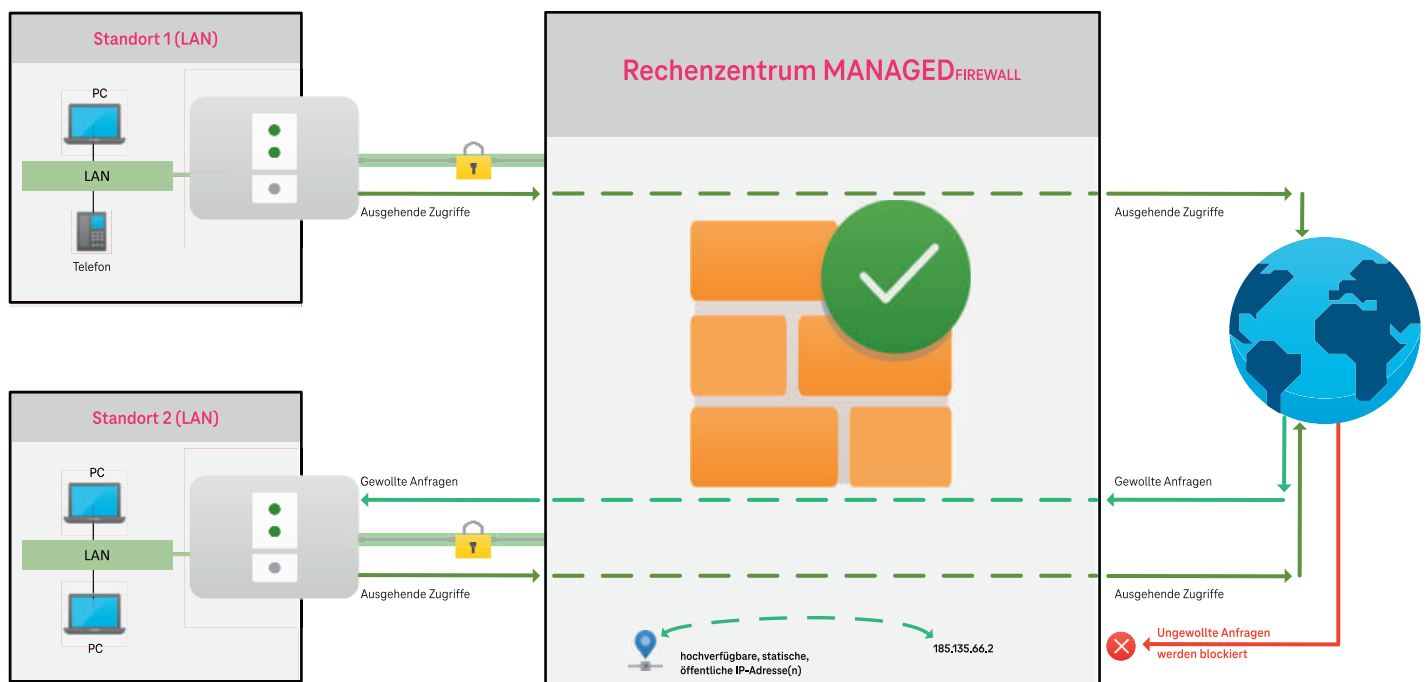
Standort 1 (LAN)

PC

LAN

Telefon

Ausgehende Zugriffe

Rechenzentrum MANAGEDFIREWALL

Ausgehende Zugriffe

Standort 2 (LAN)

PC

LAN

PC

Gewollte Anfragen

Ausgehende Zugriffe

Gewollte Anfragen

Ausgehende Zugriffe

hochverfügbare, statische, öffentliche IP-Adresse(n)

185.135.66.2

Ungewollte Anfragen werden blockiert